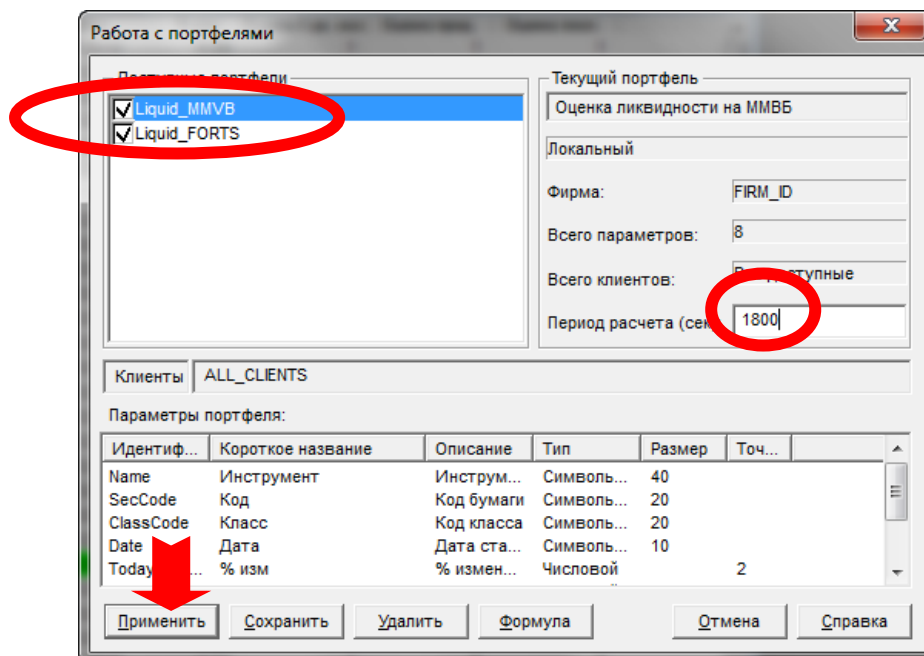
Работа с портфелями

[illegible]

Liquid_MMVB
Liquid_FORTS

Текущий портфель
Оценка ликвидности на ММВБ
Локальный
Фирма: FIRM_ID
Всего параметров: 8
Всего клиентов: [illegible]ступные
Период расчета (сек 1800

Клиенты ALL_CLIENTS

Параметры портфеля:

| Идентиф... | Короткое название | Описание | Тип | Размер | Точ... |
|---|---|---|---|---|---|
| Name | Инструмент | Инструм... | Символь... | 40 | |
| SecCode | Код | Код бумаги | Символь... | 20 | |
| ClassCode | Класс | Код класса | Символь... | 20 | |
| Date | Дата | Дата ста... | Символь... | 10 | |
| Today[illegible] | % изм | % измен... | Числовой | | 2 |

Применить Сохранить Удалить Формула Отмена Справка